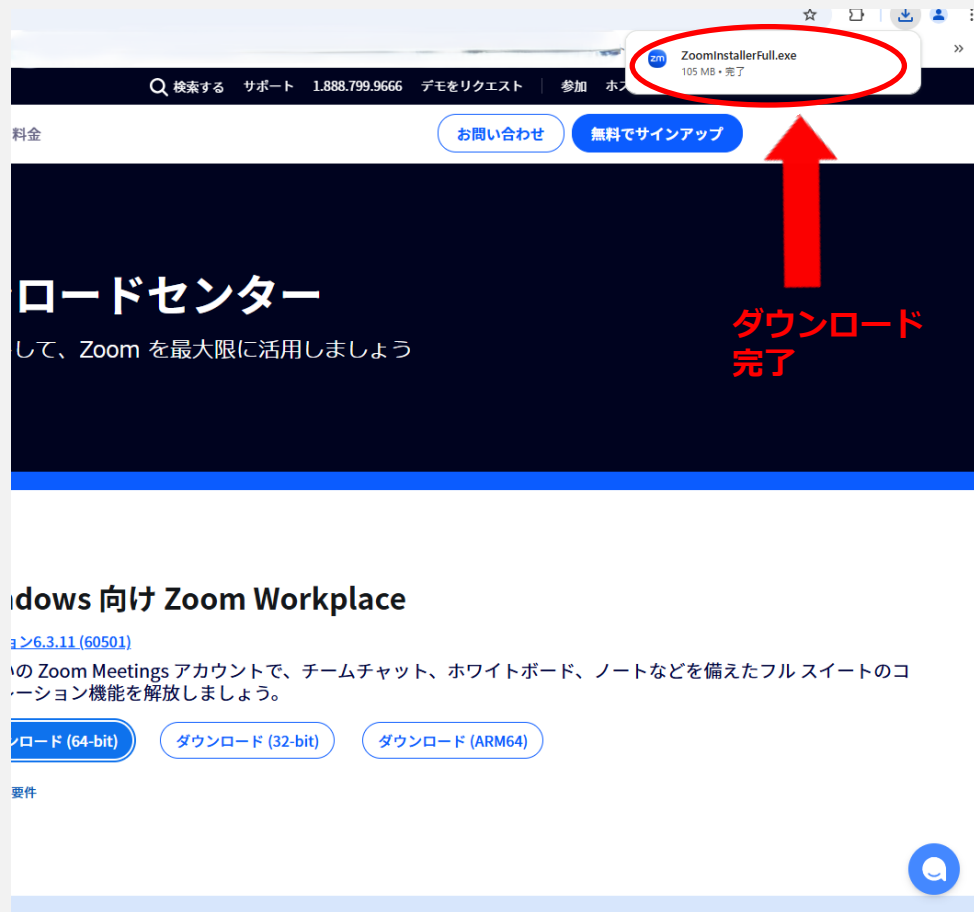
zm ZoomInstallerFull.exe
105 MB • 完了

検索する サポート 1.888.799.9666 デモをリクエスト 参加 ホス

料金

お問い合わせ 無料でサインアップ

ロードセンター
して、Zoom を最大限に活用しましょう

ダウンロード完了

ndows 向け Zoom Workplace

ョン6.3.11 (60501)

の Zoom Meetings アカウントで、チームチャット、ホワイトボード、ノートなどを備えたフル スイートのコ
ーション機能を解放しましょう。

ンロード (64-bit) ダウンロード (32-bit) ダウンロード (ARM64)

要件